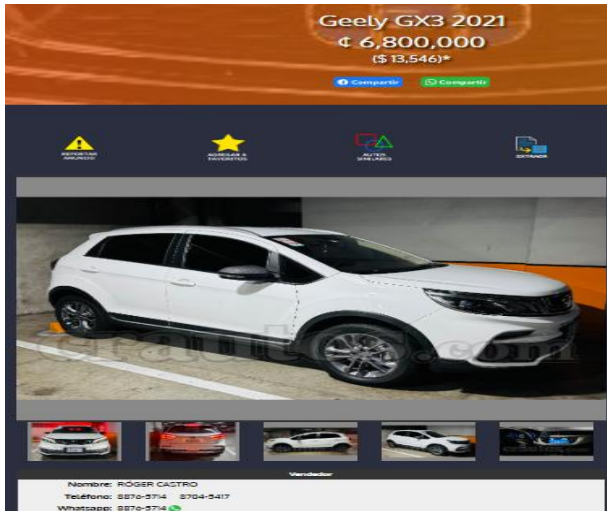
Geely GX3 2021
¢ 6,800,000
($ 13,546)*

Compartir
Compartir

REPORTAR ANUNCIO
AGREGAR A FAVORITOS
AUTOS SIMILARES
EXTRAER

crautos.com

Vendedor
Nombre: RÓGER CASTRO
Teléfono: 8876-5714 8704-5417
Whatsapp: 8876-5714